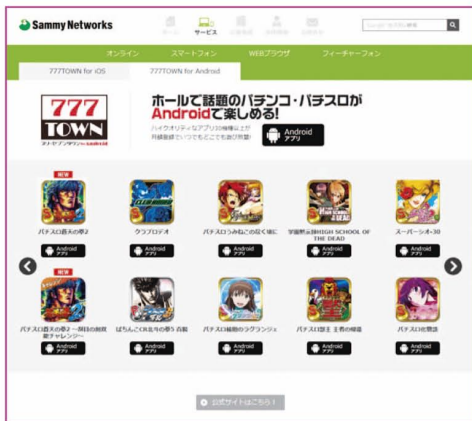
Sammy Networks

ホーム サービス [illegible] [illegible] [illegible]

Google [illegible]

オンライン スマートフォン WEBブラウザ フィーチャーフォン

777TOWN for iOS 777TOWN for Android

777 TOWN
スリーセブンタウン for android

ホールで話題のパチンコ・パチスロが Androidで楽しめる！

ハイクオリティなアプリの画像はより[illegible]いつでもどこでもお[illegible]

Android アプリ

NEW
パチスロ蒼天の拳2
Android アプリ

クランプロデオ
Android アプリ

パチスロうみねこのなく頃に
Android アプリ

学園黙示録HIGH SCHOOL OF THE DEAD
Android アプリ

スーパーリオ-30
Android アプリ

NEW
パチスロ蒼天の拳2 ～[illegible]
Android アプリ

ぱちんこCR北斗の拳5 百裂
Android アプリ

パチスロ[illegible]のラグランジュ
Android アプリ

パチスロ獣王 王者の帰還
Android アプリ

パチスロ化物語
Android アプリ

公式サイトはこちら！